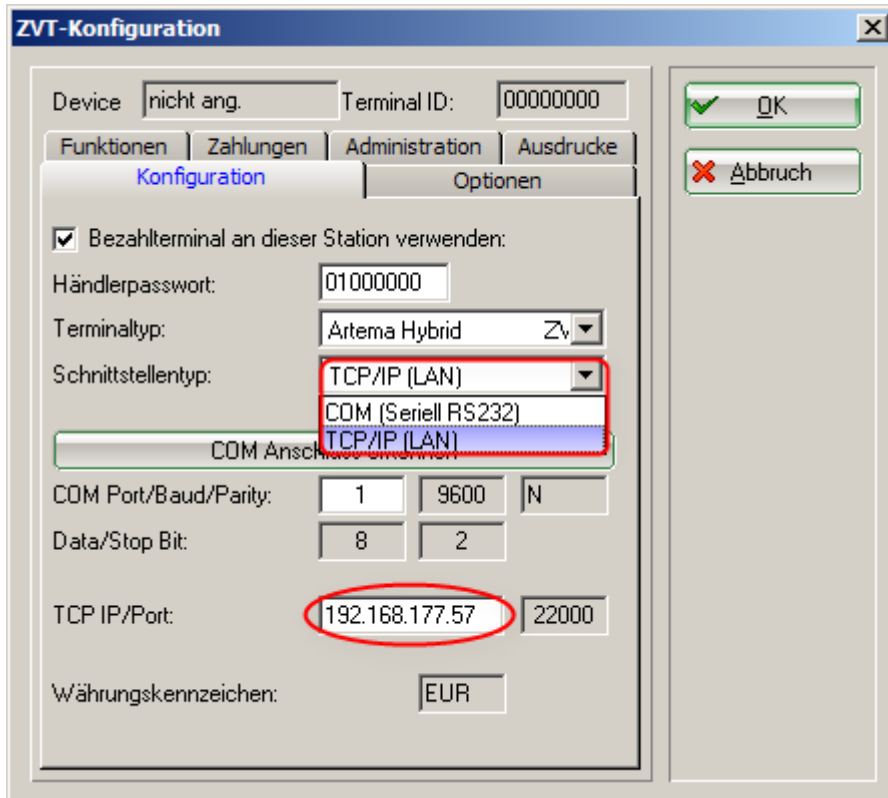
ZVT-Konfiguration

Device nicht ang.
Terminal ID: 00000000

OK
Abbruch

Funktionen | Zahlungen | Administration | Ausdrucke
Konfiguration | Optionen

Bezahlterminal an dieser Station verwenden:
Händlerpasswort: 01000000
Terminaltyp: Artema Hybrid ZV
Schnittstellentyp: TCP/IP (LAN)
COM (Seriell RS232)
TCP/IP (LAN)
COM Ansc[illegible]
COM Port/Baud/Parity: 1 9600 N
Data/Stop Bit: 8 2
TCP IP/Port: 192.168.177.57 22000
Währungskennzeichen: EUR